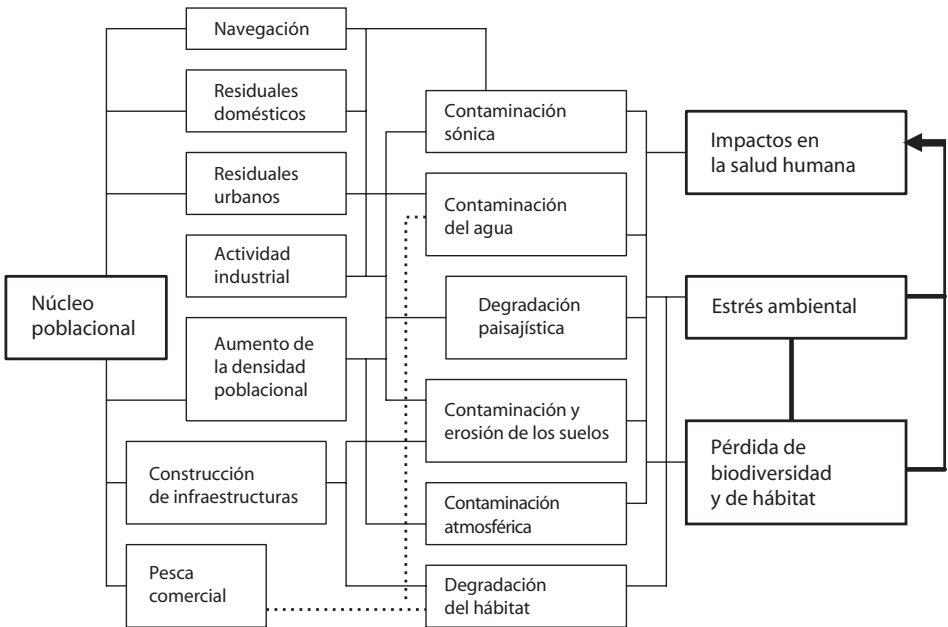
Núcleo poblacional

Navegación

Residuales domésticos

Residuales urbanos

Actividad industrial

Aumento de la densidad poblacional

Construcción de infraestructuras

Pesca comercial

Contaminación sónica

Contaminación del agua

Degradación paisajística

Contaminación y erosión de los suelos

Contaminación atmosférica

Degradación del hábitat

Impactos en la salud humana

Estrés ambiental

Pérdida de biodiversidad y de hábitat